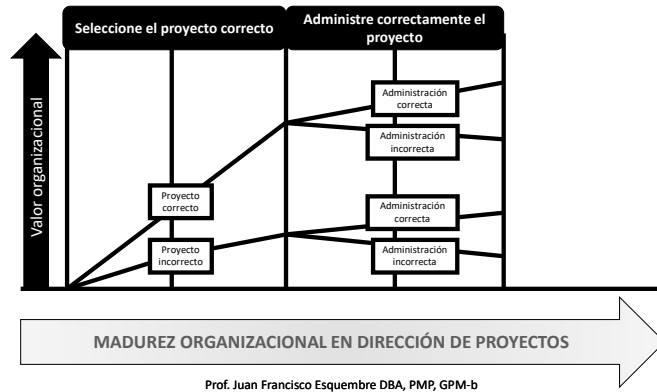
Seleccione el proyecto correcto

Administre correctamente el proyecto

Valor organizacional

Proyecto correcto

Proyecto incorrecto

Administración correcta

Administración incorrecta

Administración correcta

Administración incorrecta

MADUREZ ORGANIZACIONAL EN DIRECCIÓN DE PROYECTOS

Prof. Juan Francisco Esquembre DBA, PMP, GPM-b